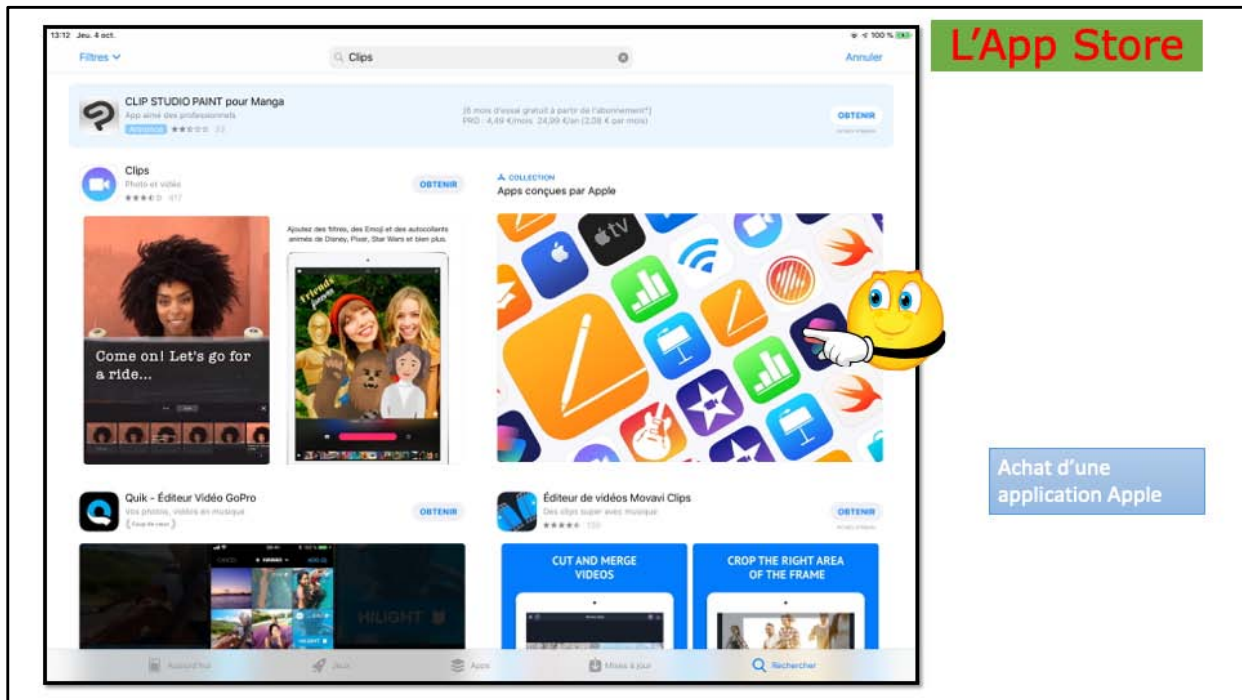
13:12 Jeu. 4 oct.

100 %

Filtres

Clips

Annuler

L'App Store

CLIP STUDIO PAINT pour Manga

App aimé des professionnels

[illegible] 33

[6 mois d'essai gratuit à partir de l'abonnement*]
PRO : 4,49 €/mois 24,99 €/an (2,08 € par mois)

OBTENIR

Achats intégrés

Clips

Photo et vidéo

417

OBTENIR

COLLECTION

Apps conçues par Apple

Ajoutez des filtres, des Emoji et des autocollants animés de Disney, Pixar, Star Wars et bien plus.

Come on! Let's go for a ride...

Friends forever

tv

Achat d'une application Apple

Quik - Éditeur Vidéo GoPro

Vos photos, vidéos en musique

Coup de cœur

OBTENIR

Éditeur de vidéos Movavi Clips

Des clips super avec musique

130

OBTENIR

Achats intégrés

CUT AND MERGE VIDEOS

CROP THE RIGHT AREA OF THE FRAME

HILIGHT

Aujourd'hui

Jeux

Apps

Mises à jour

Rechercher